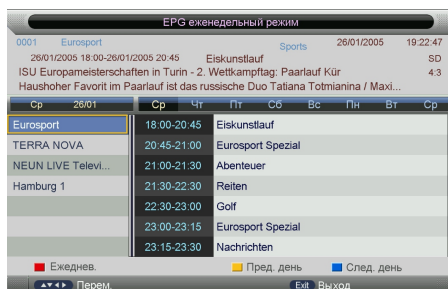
EPG еженедельный режим

0001 Eurosport Sports 26/01/2005 19:22:47

26/01/2005 18:00-26/01/2005 20:45 Eiskunstlauf SD

ISU Europameisterschaften in Turin - 2. Wettkampftag: Paarlauf Kür 4:3

Haushoher Favorit im Paarlauf ist das russische Duo Tatiana Totmianina / Maxi...

Ср 26/01

Ср Чт Пт Сб Вс Пн Вт Ср

| | | |
|---|---|---|
| Eurosport | 18:00-20:45 | Eiskunstlauf |
| TERRA NOVA | 20:45-21:00 | Eurosport Spezial |
| NEUN LIVE Televi... | 21:00-21:30 | Abenteuer |
| Hamburg 1 | 21:30-22:30 | Reiten |
| | 22:30-23:00 | Golf |
| | 23:00-23:15 | Eurosport Spezial |
| | 23:15-23:30 | Nachrichten |

Еженедв. Пред. день След. день

Перем. Exit Выход